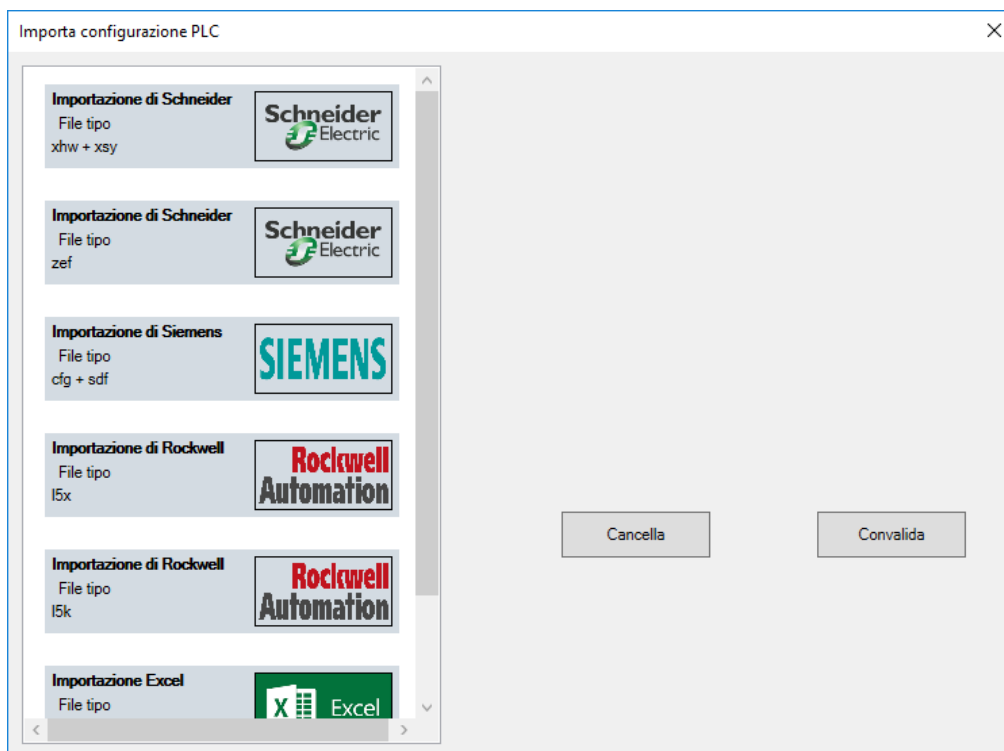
Importa configurazione PLC

Importazione di Schneider
File tipo
xhw + xsy

Schneider Electric

Importazione di Schneider
File tipo
zef

Schneider Electric

Importazione di Siemens
File tipo
cfg + sdf

SIEMENS

Importazione di Rockwell
File tipo
l5x

Rockwell Automation

Importazione di Rockwell
File tipo
l5k

Rockwell Automation

Importazione Excel
File tipo

X Excel

Cancella

Convalida